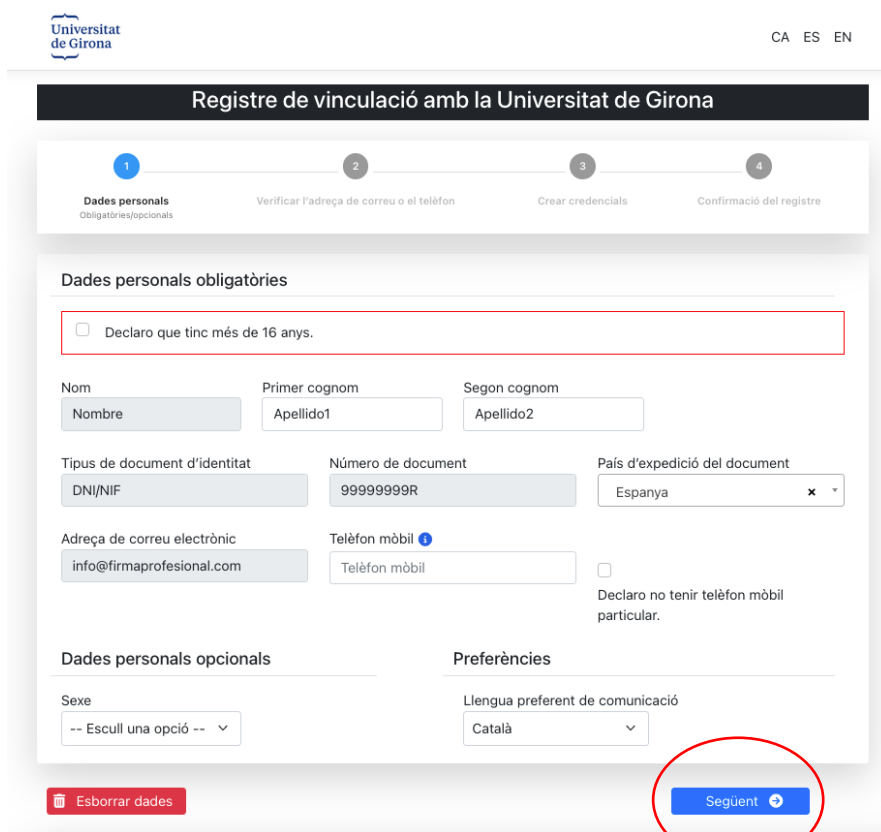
Universitat de Girona

CA ES EN

Registre de vinculació amb la Universitat de Girona

1 Dades personals Obligatòries/opcionals
2 Verificar l'adreça de correu o el telèfon
3 Crear credencials
4 Confirmació del registre

Dades personals obligatòries

Declaro que tinc més de 16 anys.

Nom
Nombre

Primer cognom
Apellido1

Segon cognom
Apellido2

Tipus de document d'identitat
DNI/NIF

Número de document
99999999R

País d'expedició del document
Espanya

Adreça de correu electrònic
info@firmaprofesional.com

Telèfon mòbil
Telèfon mòbil

Declaro no tenir telèfon mòbil particular.

Dades personals opcionals

Sexe
-- Escull una opció --

Preferències

Llengua preferent de comunicació
Català

Esborrar dades

Següent